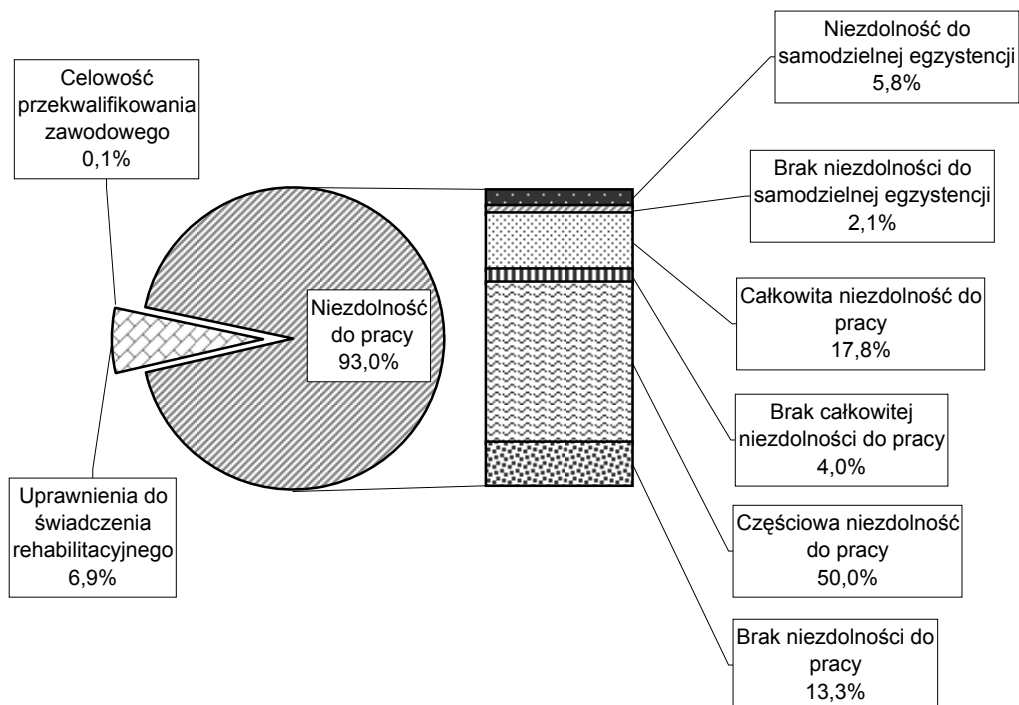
Celowość przekwalifikowania zawodowego
0,1%

Niezdolność do pracy
93,0%

Uprawnienia do świadczenia rehabilitacyjnego
6,9%

Niezdolność do samodzielnej egzystencji
5,8%

Brak niezdolności do samodzielnej egzystencji
2,1%

Całkowita niezdolność do pracy
17,8%

Brak całkowitej niezdolności do pracy
4,0%

Częściowa niezdolność do pracy
50,0%

Brak niezdolności do pracy
13,3%